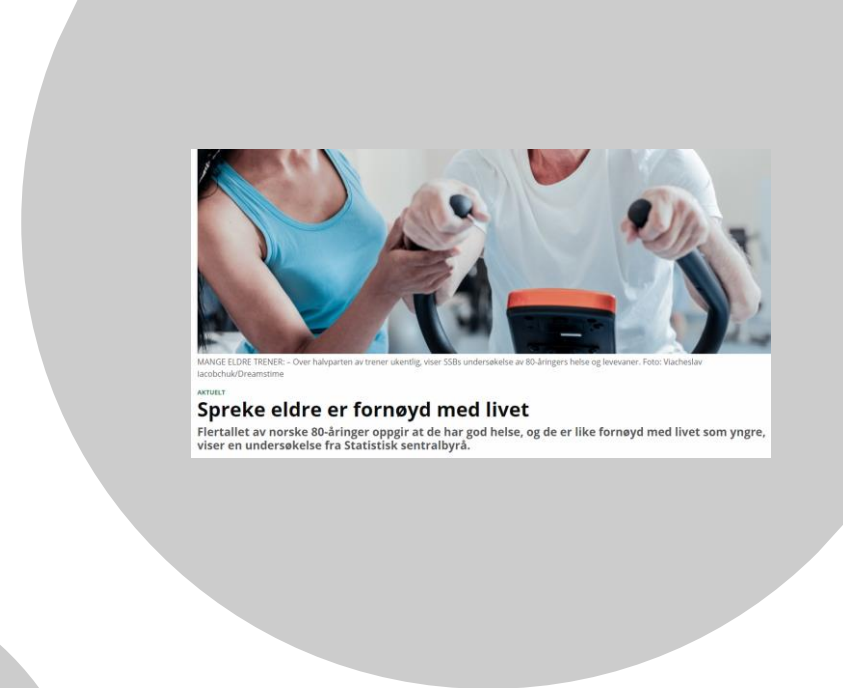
MANGE ELDRE TRENER: – Over halvparten av trener ukentlig, viser SSBs undersøkelse av 80-åringers helse og levevaner. Foto: Viacheslav Iacobchuk/Dreamstime

AKTUELT

Spreke eldre er fornøyd med livet

Flertallet av norske 80-åringer oppgir at de har god helse, og de er like fornøyd med livet som yngre, viser en undersøkelse fra Statistisk sentralbyrå.